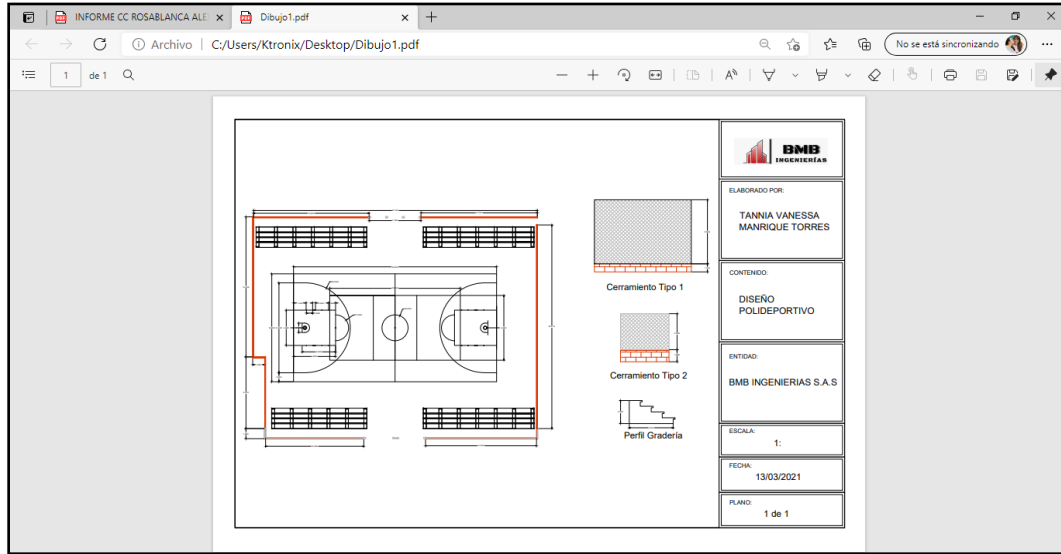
INFORME CC ROSABLANCA ALE ×
Dibujo1.pdf ×
+
Archivo | C:/Users/Ktronix/Desktop/Dibujo1.pdf
No se está sincronizando
1 de 1

Cerramiento Tipo 1

Cerramiento Tipo 2

Perfil Gradería

BMB
INGENIERÍAS

ELABORADO POR:
TANNIA VANESSA MANRIQUE TORRES

CONTENIDO:
DISEÑO POLIDEPORTIVO

ENTIDAD:
BMB INGENIERIAS S.A.S

ESCALA:
1:

FECHA:
13/03/2021

PLANO:
1 de 1